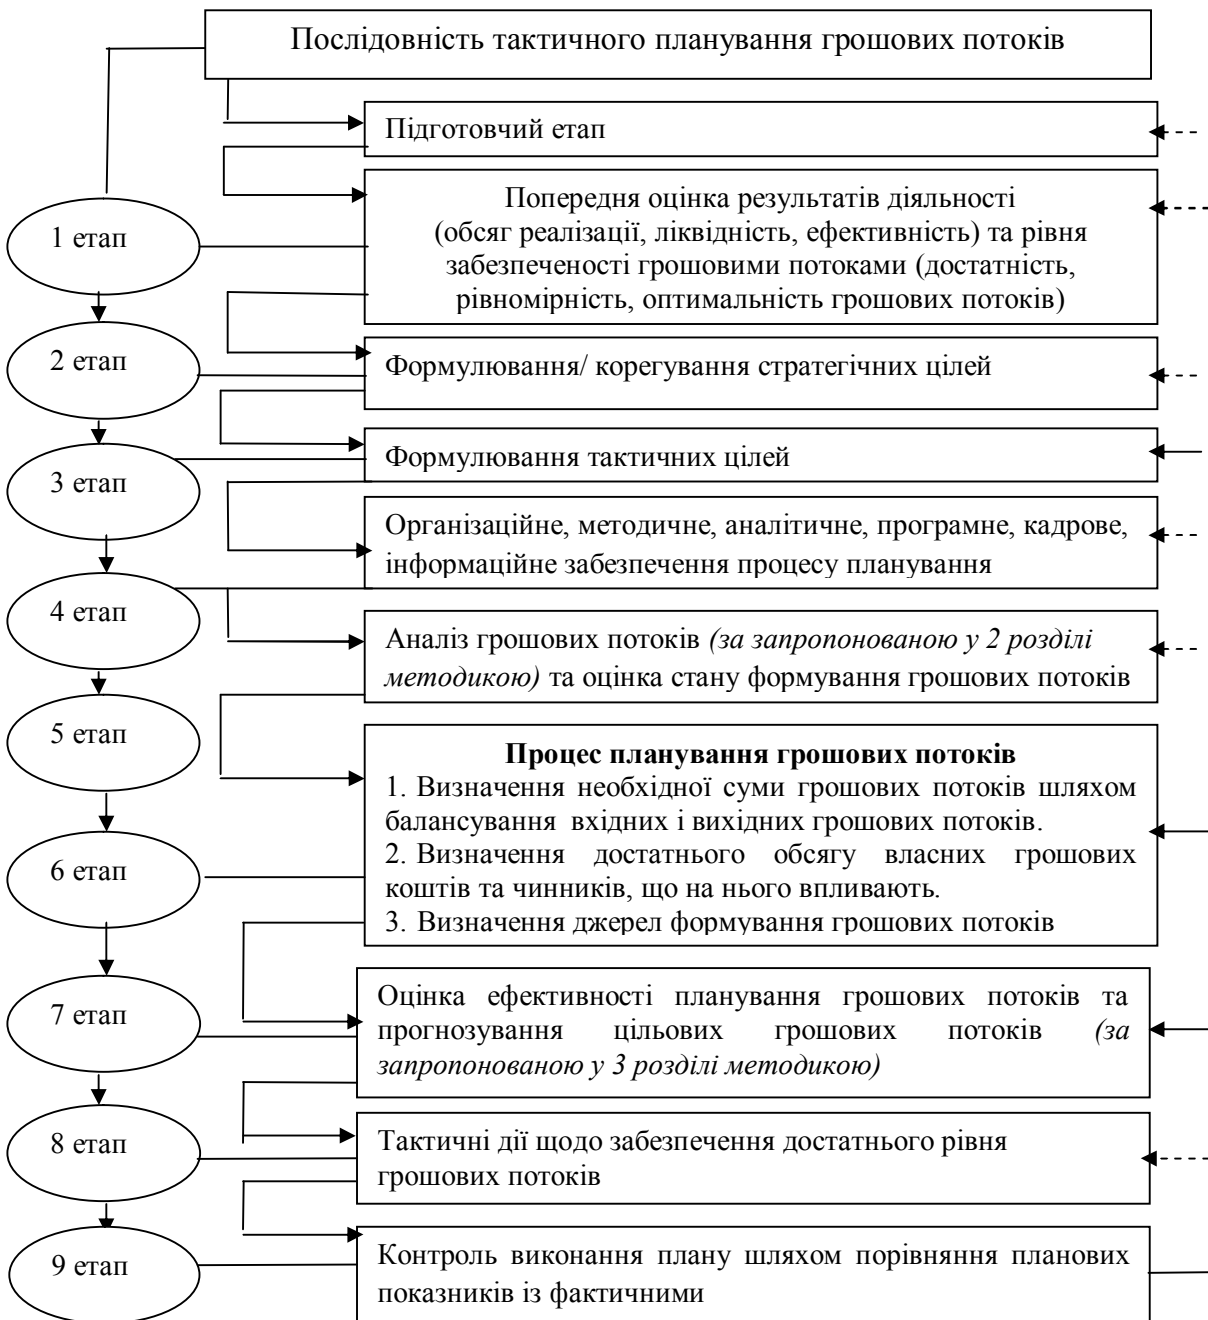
Послідовність тактичного планування грошових потоків

Підготовчий етап

Попередня оцінка результатів діяльності (обсяг реалізації, ліквідність, ефективність) та рівня забезпеченості грошовими потоками (достатність, рівномірність, оптимальність грошових потоків)

1 етап

2 етап

Формулювання/ корегування стратегічних цілей

3 етап

Формулювання тактичних цілей

Організаційне, методичне, аналітичне, програмне, кадрове, інформаційне забезпечення процесу планування

4 етап

Аналіз грошових потоків *(за запропонованою у 2 розділі методикою)* та оцінка стану формування грошових потоків

5 етап

**Процес планування грошових потоків**
1. Визначення необхідної суми грошових потоків шляхом балансування вхідних і вихідних грошових потоків.
2. Визначення достатнього обсягу власних грошових коштів та чинників, що на нього впливають.
3. Визначення джерел формування грошових потоків

6 етап

7 етап

Оцінка ефективності планування грошових потоків та прогнозування цільових грошових потоків *(за запропонованою у 3 розділі методикою)*

8 етап

Тактичні дії щодо забезпечення достатнього рівня грошових потоків

9 етап

Контроль виконання плану шляхом порівняння планових показників із фактичними